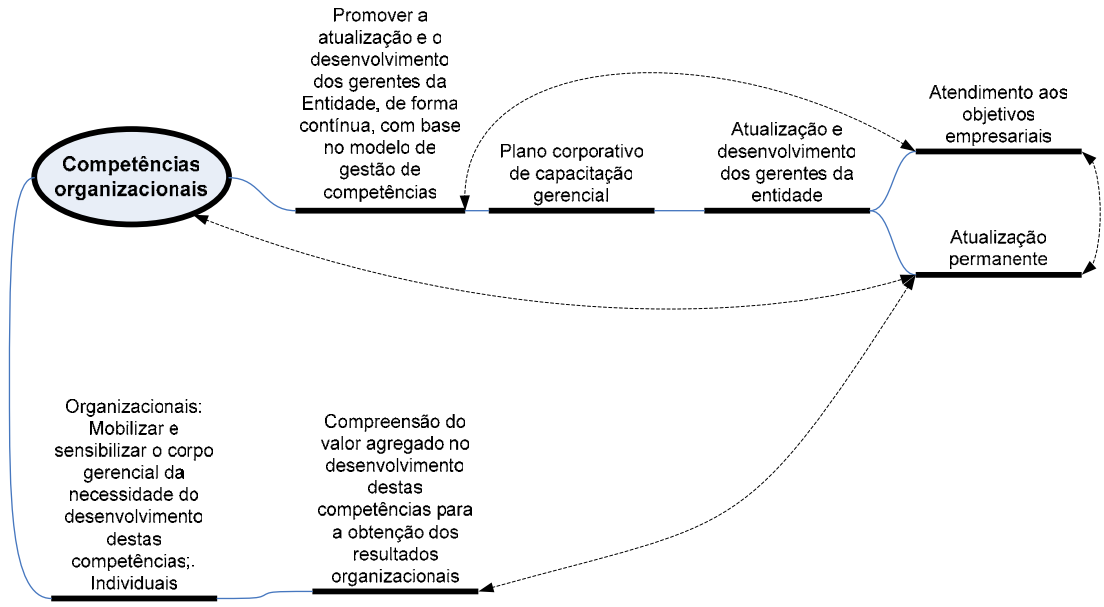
Competências organizacionais

Promover a atualização e o desenvolvimento dos gerentes da Entidade, de forma contínua, com base no modelo de gestão de competências

Plano corporativo de capacitação gerencial

Atualização e desenvolvimento dos gerentes da entidade

Atendimento aos objetivos empresariais

Atualização permanente

Organizacionais: Mobilizar e sensibilizar o corpo gerencial da necessidade do desenvolvimento destas competências;. Individuais

Compreensão do valor agregado no desenvolvimento destas competências para a obtenção dos resultados organizacionais